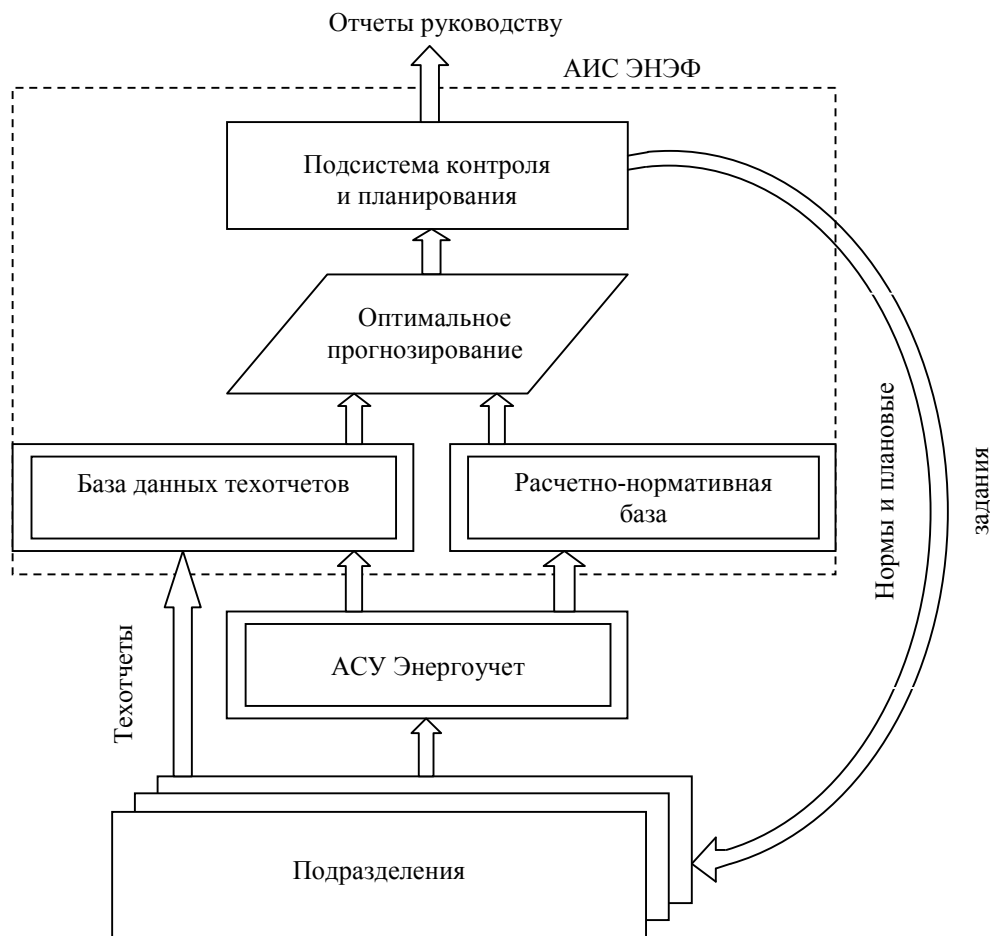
Отчеты руководству

АИС ЭНЭФ

Подсистема контроля и планирования

Оптимальное прогнозирование

База данных техотчетов

Расчетно-нормативная база

Нормы и плановые задания

Техотчеты

АСУ Энергоучет

Подразделения